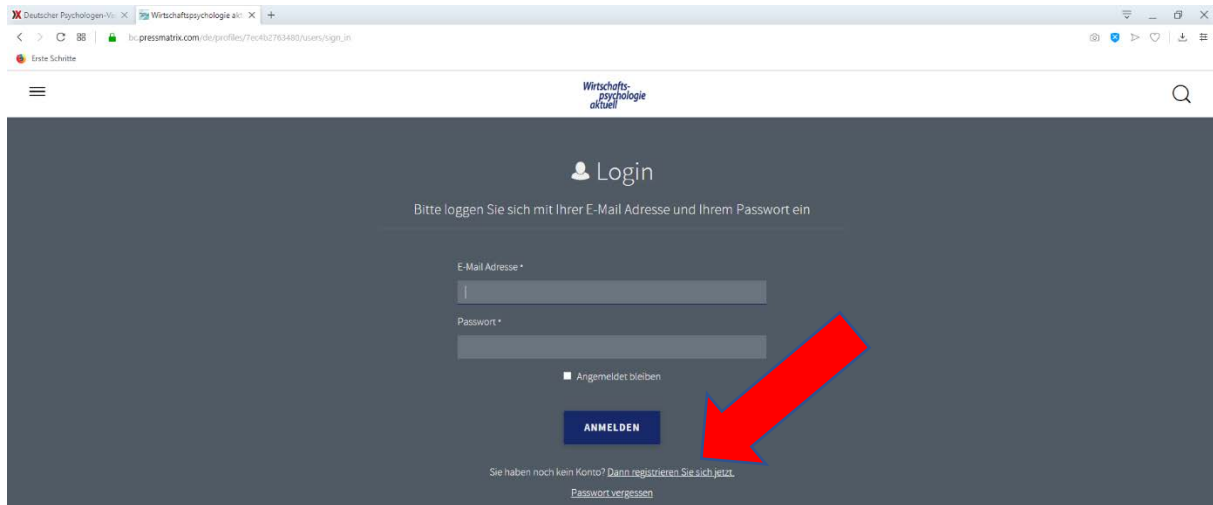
Deutscher Psychologen-Ve ×
Wirtschaftspsychologie akt ×
+

bc.pressmatrix.com/de/profiles/7ec4b2763480/users/sign_in

Erste Schritte

Wirtschafts-
psychologie
aktuell

Login

Bitte loggen Sie sich mit Ihrer E-Mail Adresse und Ihrem Passwort ein

E-Mail Adresse *

Passwort *

Angemeldet bleiben

ANMELDEN

Sie haben noch kein Konto? Dann registrieren Sie sich jetzt.

Passwort vergessen